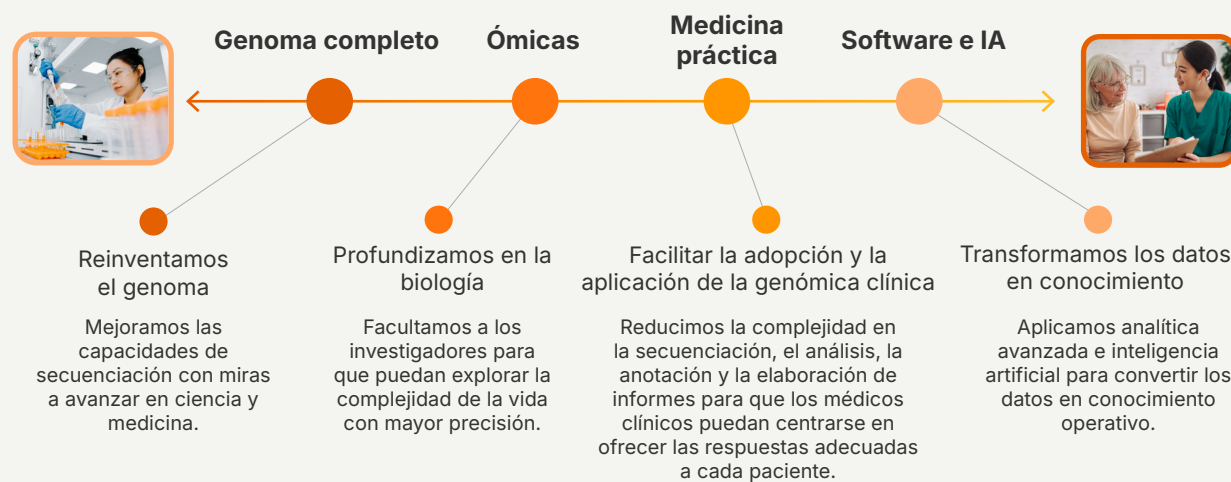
Genoma completo

Ómicas

Medicina práctica

Software e IA

Reinventamos el genoma

Mejoramos las capacidades de secuenciación con miras a avanzar en ciencia y medicina.

Profundizamos en la biología

Facultamos a los investigadores para que puedan explorar la complejidad de la vida con mayor precisión.

Facilitar la adopción y la aplicación de la genómica clínica

Reducimos la complejidad en la secuenciación, el análisis, la anotación y la elaboración de informes para que los médicos clínicos puedan centrarse en ofrecer las respuestas adecuadas a cada paciente.

Transformamos los datos en conocimiento

Aplicamos analítica avanzada e inteligencia artificial para convertir los datos en conocimiento operativo.